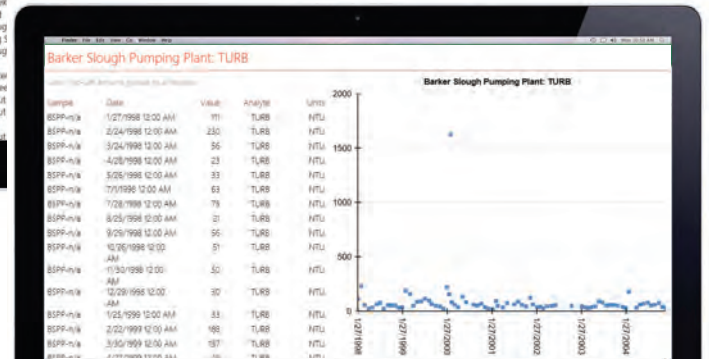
Finder File Edit View Go Window Help

Barker Slough Pumping Plant: TURB

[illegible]

| Sample | Date | Value | Analyte | Units |
|---|---|---|---|---|
| BSPP-n/a | 1/27/1998 12:00 AM | 111 | TURB | NTU |
| BSPP-n/a | 2/24/1998 12:00 AM | 230 | TURB | NTU |
| BSPP-n/a | 3/24/1998 12:00 AM | 56 | TURB | NTU |
| BSPP-n/a | 4/28/1998 12:00 AM | 23 | TURB | NTU |
| BSPP-n/a | 5/26/1998 12:00 AM | 33 | TURB | NTU |
| BSPP-n/a | 7/1/1998 12:00 AM | 63 | TURB | NTU |
| BSPP-n/a | 7/28/1998 12:00 AM | 79 | TURB | NTU |
| BSPP-n/a | 8/25/1998 12:00 AM | 31 | TURB | NTU |
| BSPP-n/a | 9/29/1998 12:00 AM | 55 | TURB | NTU |
| BSPP-n/a | 10/26/1998 12:00 AM | 51 | TURB | NTU |
| BSPP-n/a | 11/30/1998 12:00 AM | 50 | TURB | NTU |
| BSPP-n/a | 12/29/1998 12:00 AM | 30 | TURB | NTU |
| BSPP-n/a | 1/25/1999 12:00 AM | 33 | TURB | NTU |
| BSPP-n/a | 2/22/1999 12:00 AM | 188 | TURB | NTU |
| BSPP-n/a | 3/30/1999 12:00 AM | 157 | TURB | NTU |

Barker Slough Pumping Plant: TURB

2000
1500
1000
500
0

1/27/1998
1/27/1999
1/27/2000
1/27/2001
1/27/2002
1/27/2003
1/27/2004